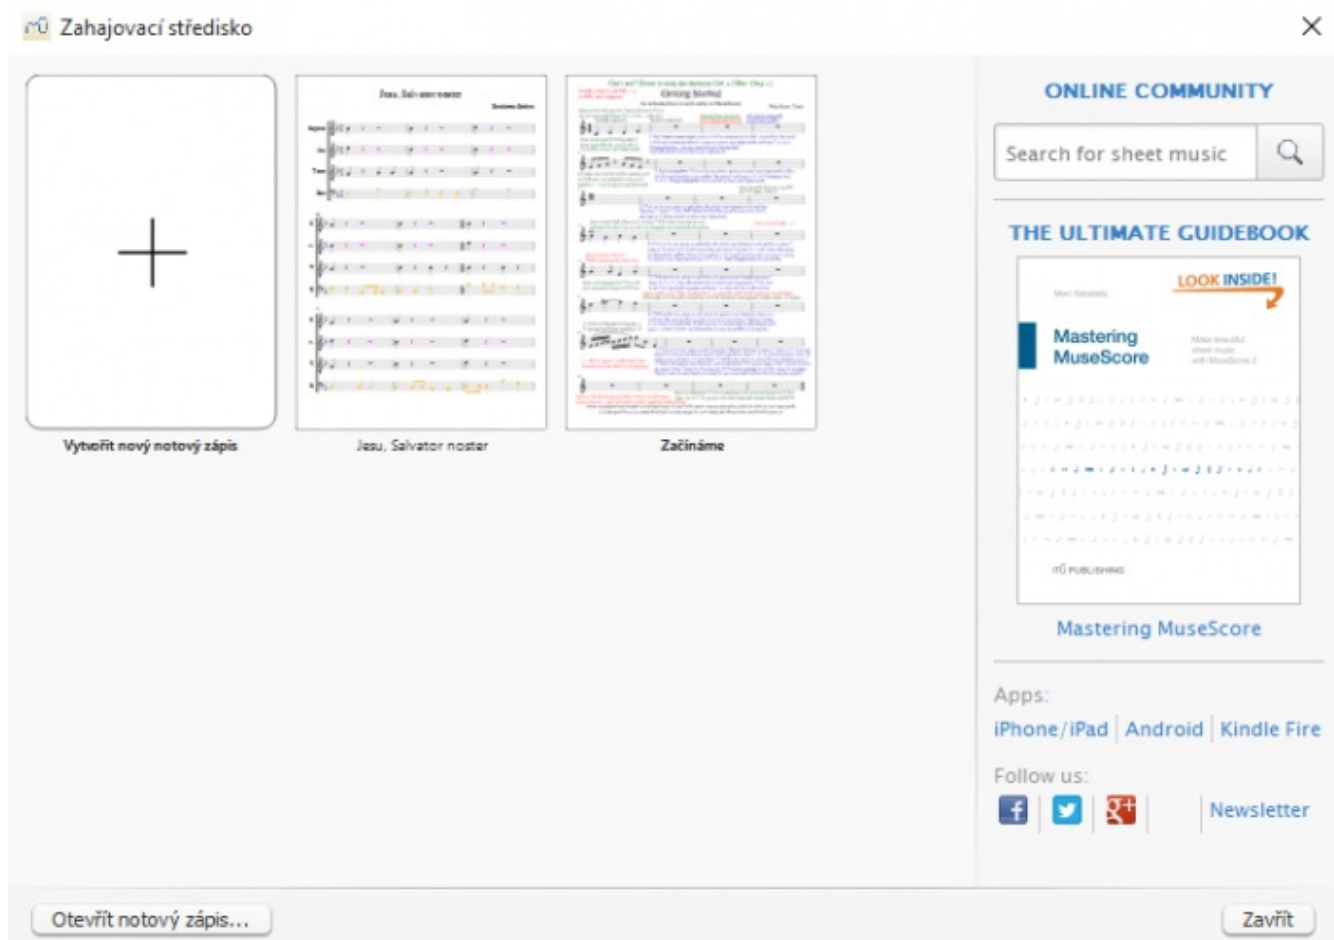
Zahajovací středisko

Jesu, Salvator noster

Getting Started

Vytvořit nový notový zápis

Jesu, Salvator noster

Začínáme

ONLINE COMMUNITY

Search for sheet music

THE ULTIMATE GUIDEBOOK

LOOK INSIDE!

Mastering MuseScore

MŪ PUBLISHING

Mastering MuseScore

Apps:

iPhone/iPad | Android | Kindle Fire

Follow us:

Newsletter

Otevřít notový zápis...

Zavřít